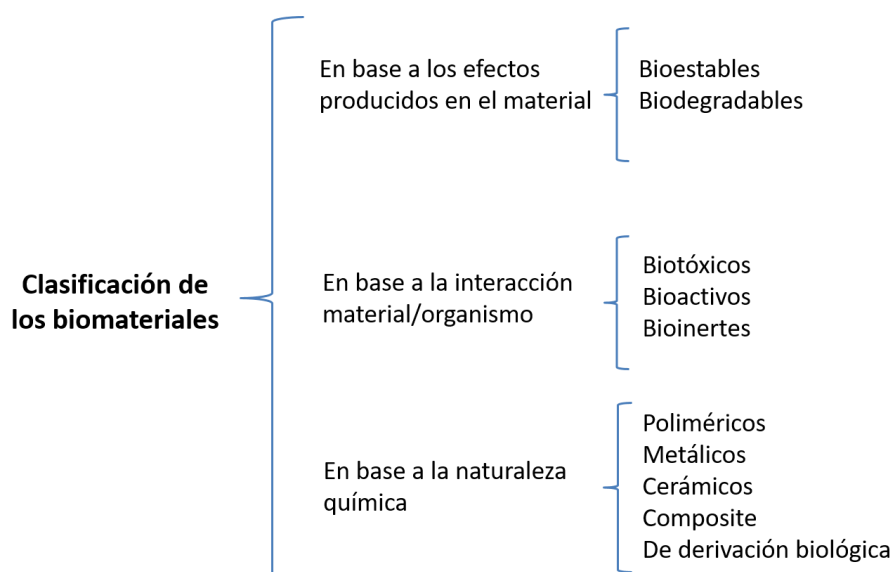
Clasificación de los biomateriales

En base a los efectos producidos en el material

Bioestables
Biodegradables

En base a la interacción material/organismo

Biotóxicos
Bioactivos
Bioinertes

En base a la naturaleza química

Poliméricos
Metálicos
Cerámicos
Composite
De derivación biológica